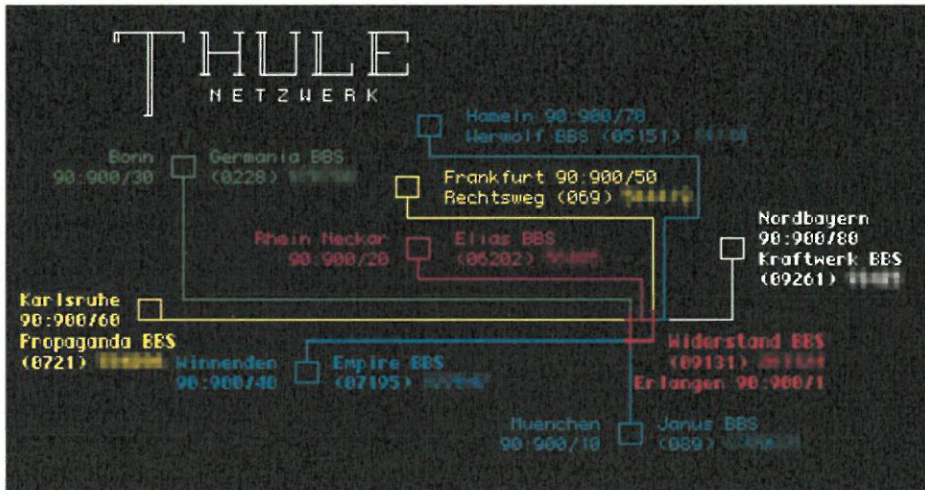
THULE
NETZWERK

Hameln 90:900/70
Werwolf BBS (05151) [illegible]

Bonn
90:900/30

Germania BBS
(0228) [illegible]

Frankfurt 90:900/50
Rechtsweg (069) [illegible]

Rhein Neckar
90:900/20

Elias BBS
(06202) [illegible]

Nordbayern
90:900/80
Kraftwerk BBS
(09261) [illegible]

Karlsruhe
90:900/60
Propaganda BBS
(0721) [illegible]

Winnenden
90:900/40

Empire BBS
(07195) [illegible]

Widerstand BBS
(09131) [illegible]
Erlangen 90:900/1

Muenchen
90:900/10

Janus BBS
(089) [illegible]